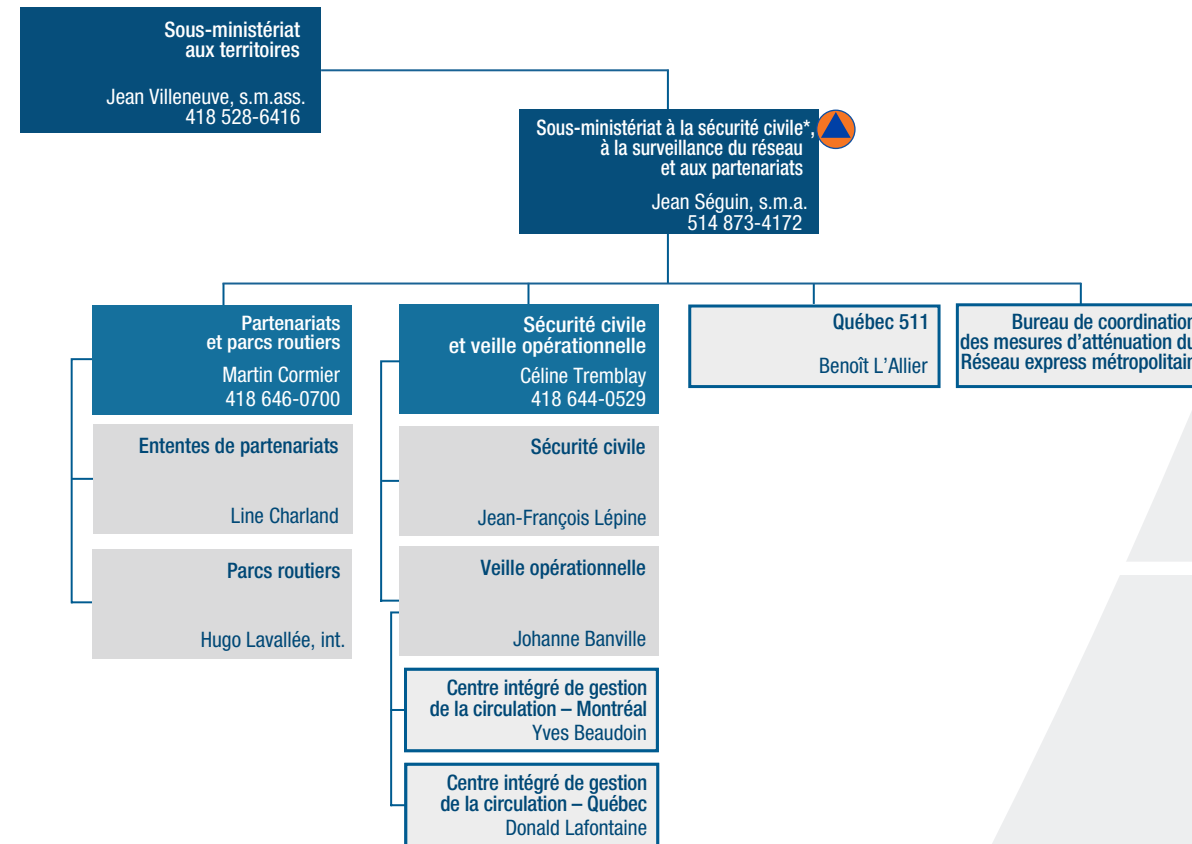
Sous-ministériat aux territoires

Jean Villeneuve, s.m.ass.
418 528-6416

Sous-ministériat à la sécurité civile*, à la surveillance du réseau et aux partenariats

Jean Séguin, s.m.a.
514 873-4172

Partenariats et parcs routiers
Martin Cormier
418 646-0700

Ententes de partenariats

Line Charland

Parcs routiers

Hugo Lavallée, int.

Sécurité civile et veille opérationnelle
Céline Tremblay
418 644-0529

Sécurité civile

Jean-François Lépine

Veille opérationnelle

Johanne Banville

Centre intégré de gestion de la circulation – Montréal
Yves Beaudoin

Centre intégré de gestion de la circulation – Québec
Donald Lafontaine

Québec 511

Benoît L'Allier

Bureau de coordination des mesures d'atténuation du Réseau express métropolitain